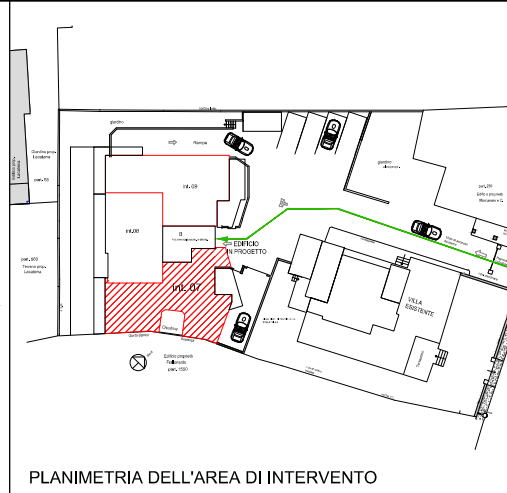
giardino

Rampa

int. 09

int.08

int. 07

EDIFICIO
IN PROGETTO

VILLA
ESISTENTE

giardino

Giardino prop.
Locatima

part. 68

part. 803
Terreno prop.
Locatima

Edificio proprietà
Redimonte
part. 1590

part. 26

PLANIMETRIA DELL'AREA DI INTERVENTO